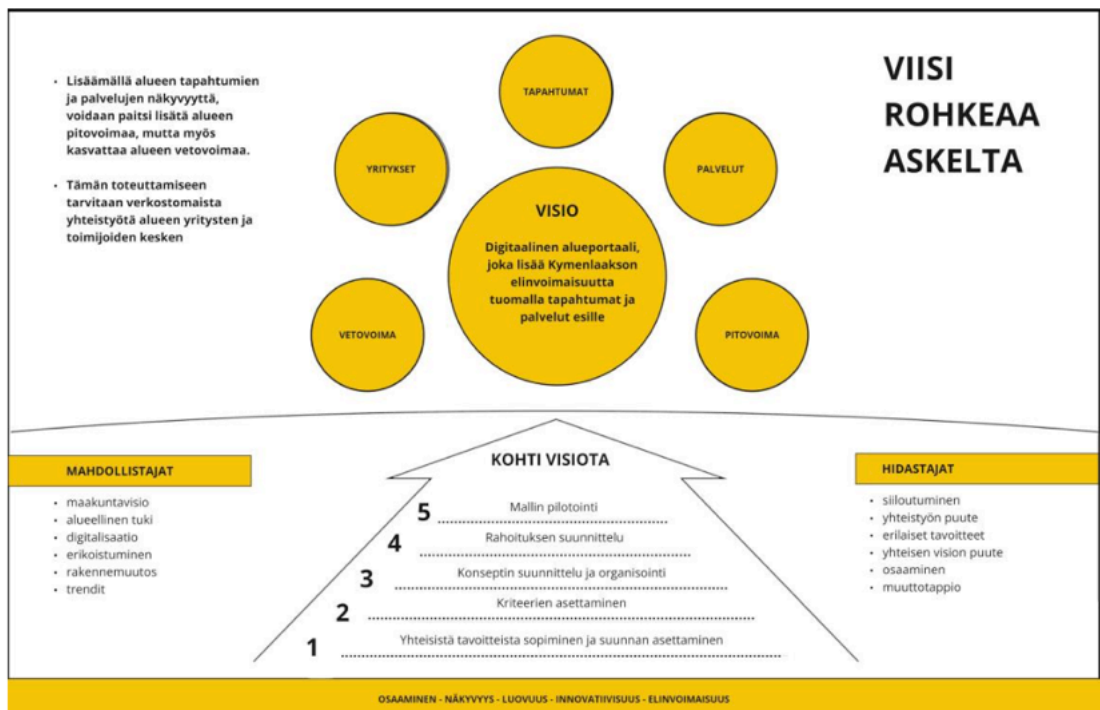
- Lisäämällä alueen tapahtumien ja palvelujen näkyvyyttä, voidaan paitsi lisätä alueen pitovoimaa, mutta myös kasvattaa alueen vetovoimaa.
- Tämän toteuttamiseen tarvitaan verkostomaista yhteistyötä alueen yritysten ja toimijoiden kesken

TAPAHTUMAT

YRITYKSET

PALVELUT

VISIO

Digitaalinen alueportaali, joka lisää Kymenlaakson elinvoimaisuutta tuomalla tapahtumat ja palvelut esille

VETOVOIMA

PITOVOIMA

VIISI ROHKEAA ASKELTA

MAHDOLLISTAJAT

- maakuntavisio
- alueellinen tuki
- digitalisaatio
- erikoistuminen
- rakennemuutos
- trendit

KOHTI VISIOTA

5 Mallin pilotointi
4 Rahoituksen suunnittelu
3 Konseptin suunnittelu ja organisointi
2 Kriteerien asettaminen
1 Yhteisistä tavoitteista sopiminen ja suunnan asettaminen

HIDASTAJAT

- siiloutuminen
- yhteistyön puute
- erilaiset tavoitteet
- yhteisen vision puute
- osaaminen
- muuttotappio

OSAAMINEN - NÄKYVYYS - LUOVUUS - INNOVATIIVISUUS - ELINVOIMAISUUS